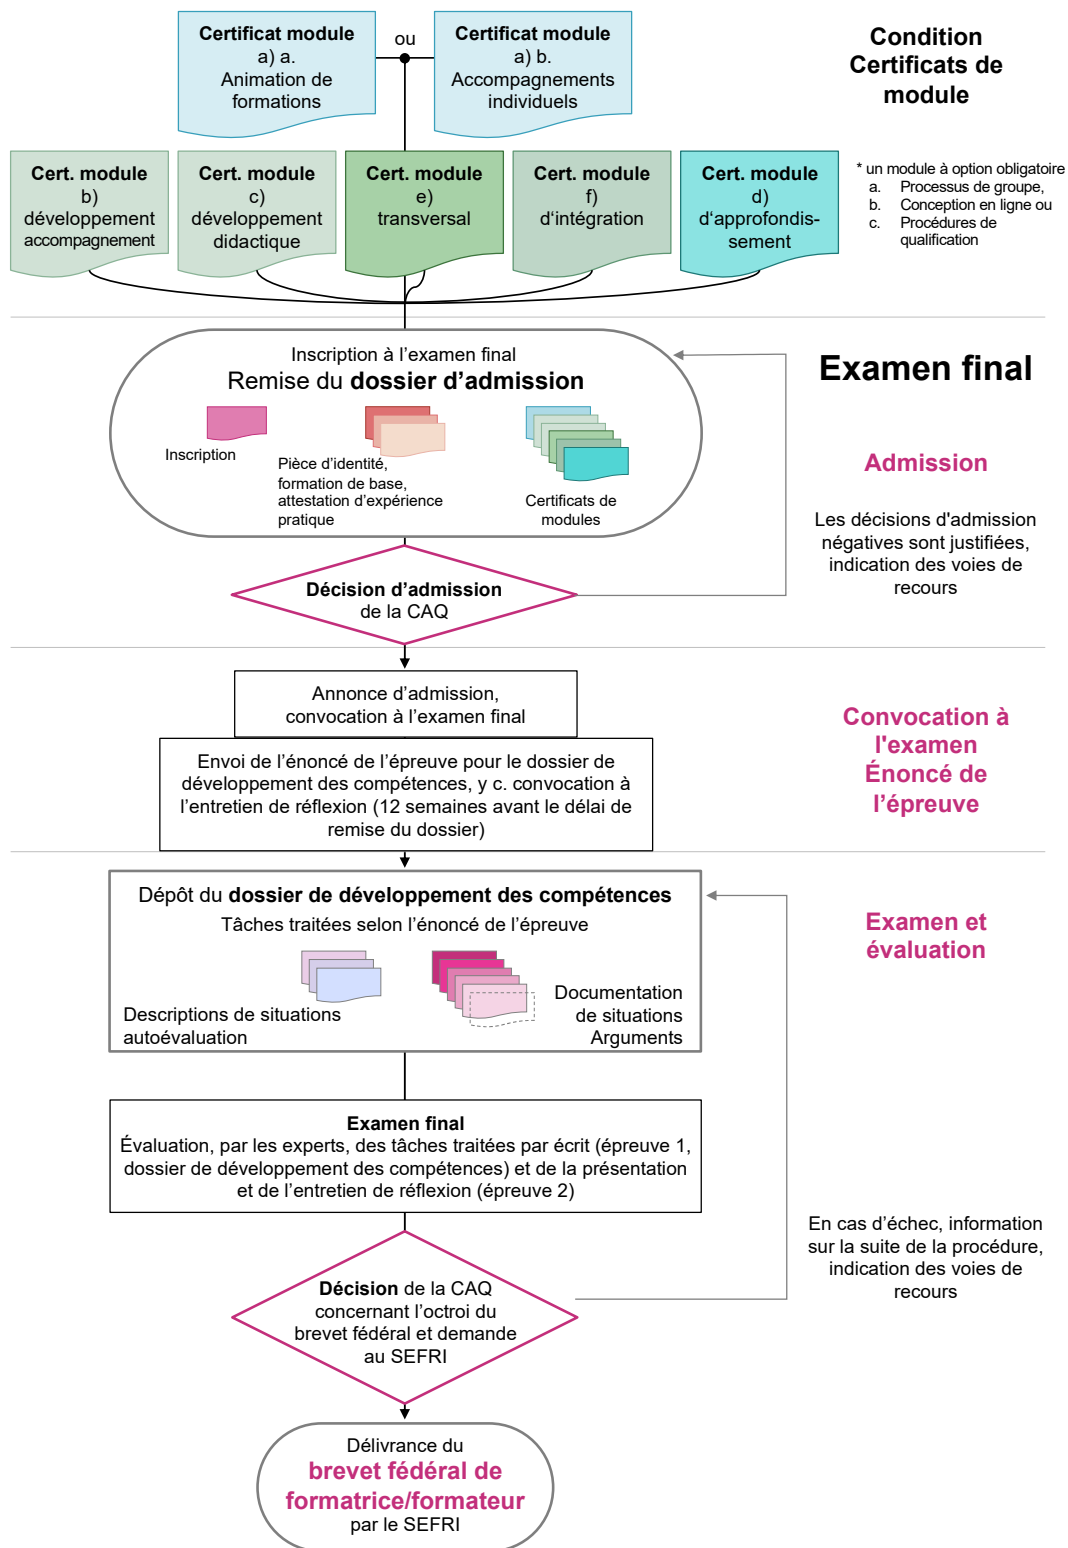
Certificat module a) a. Animation de formations

ou

Certificat module a) b. Accompagnements individuels

Condition Certificats de module

Cert. module b) développement accompagnement

Cert. module c) développement didactique

Cert. module e) transversal

Cert. module f) d'intégration

Cert. module d) d'approfondis-sement

* un module à option obligatoire
a. Processus de groupe,
b. Conception en ligne ou
c. Procédures de qualification

Inscription à l'examen final
Remise du **dossier d'admission**

Inscription

Pièce d'identité, formation de base, attestation d'expérience pratique

Certificats de modules

Examen final

Admission

Les décisions d'admission négatives sont justifiées, indication des voies de recours

**Décision d'admission** de la CAQ

Annonce d'admission, convocation à l'examen final

Envoi de l'énoncé de l'épreuve pour le dossier de développement des compétences, y c. convocation à l'entretien de réflexion (12 semaines avant le délai de remise du dossier)

Convocation à l'examen Énoncé de l'épreuve

Dépôt du **dossier de développement des compétences**
Tâches traitées selon l'énoncé de l'épreuve

Descriptions de situations autoévaluation

Documentation de situations Arguments

Examen et évaluation

**Examen final**
Évaluation, par les experts, des tâches traitées par écrit (épreuve 1, dossier de développement des compétences) et de la présentation et de l'entretien de réflexion (épreuve 2)

En cas d'échec, information sur la suite de la procédure, indication des voies de recours

**Décision** de la CAQ concernant l'octroi du brevet fédéral et demande au SEFRI

Délivrance du
**brevet fédéral de formatrice/formateur**
par le SEFRI